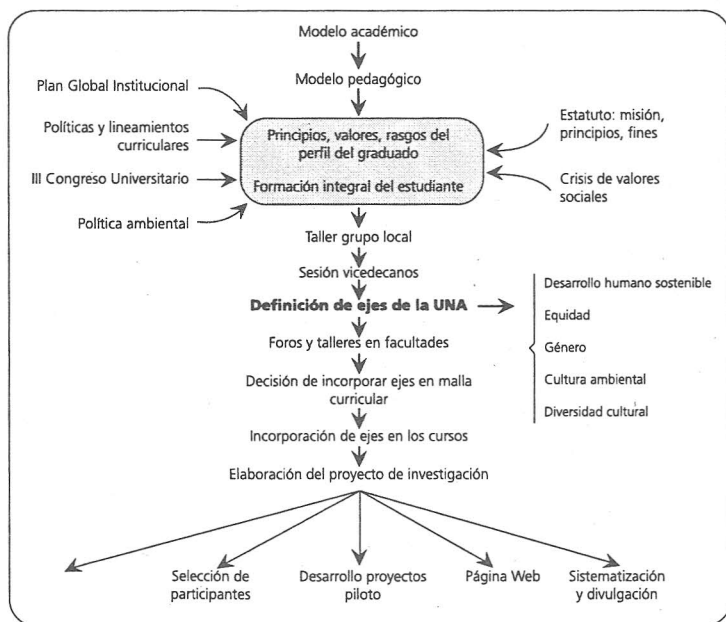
Modelo académico

Modelo pedagógico

Plan Global Institucional

Políticas y lineamientos curriculares

III Congreso Universitario

Política ambiental

Principios, valores, rasgos del perfil del graduado

Formación integral del estudiante

Estatuto: misión, principios, fines

Crisis de valores sociales

Taller grupo local

Sesión vicedecanos

Definición de ejes de la UNA

Desarrollo humano sostenible

Equidad

Género

Cultura ambiental

Diversidad cultural

Foros y talleres en facultades

Decisión de incorporar ejes en malla curricular

Incorporación de ejes en los cursos

Elaboración del proyecto de investigación

Selección de participantes

Desarrollo proyectos piloto

Página Web

Sistematización y divulgación